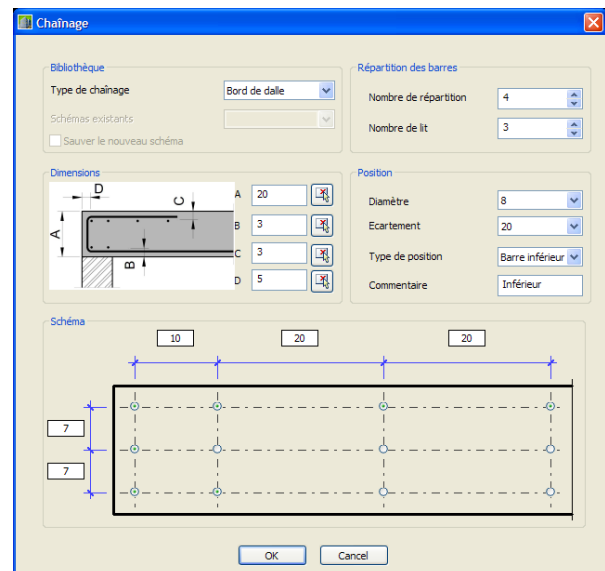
Chaînage

Bibliothèque
Type de chaînage
Bord de dalle
Schémas existants
Sauver le nouveau schéma

Répartition des barres
Nombre de répartition
4
Nombre de lit
3

Dimensions
D
C
A
B
A 20
B 3
C 3
D 5

Position
Diamètre
8
Ecartement
20
Type de position
Barre inférieur
Commentaire
Inférieur

Schéma
10
20
20
7
7

OK
Cancel